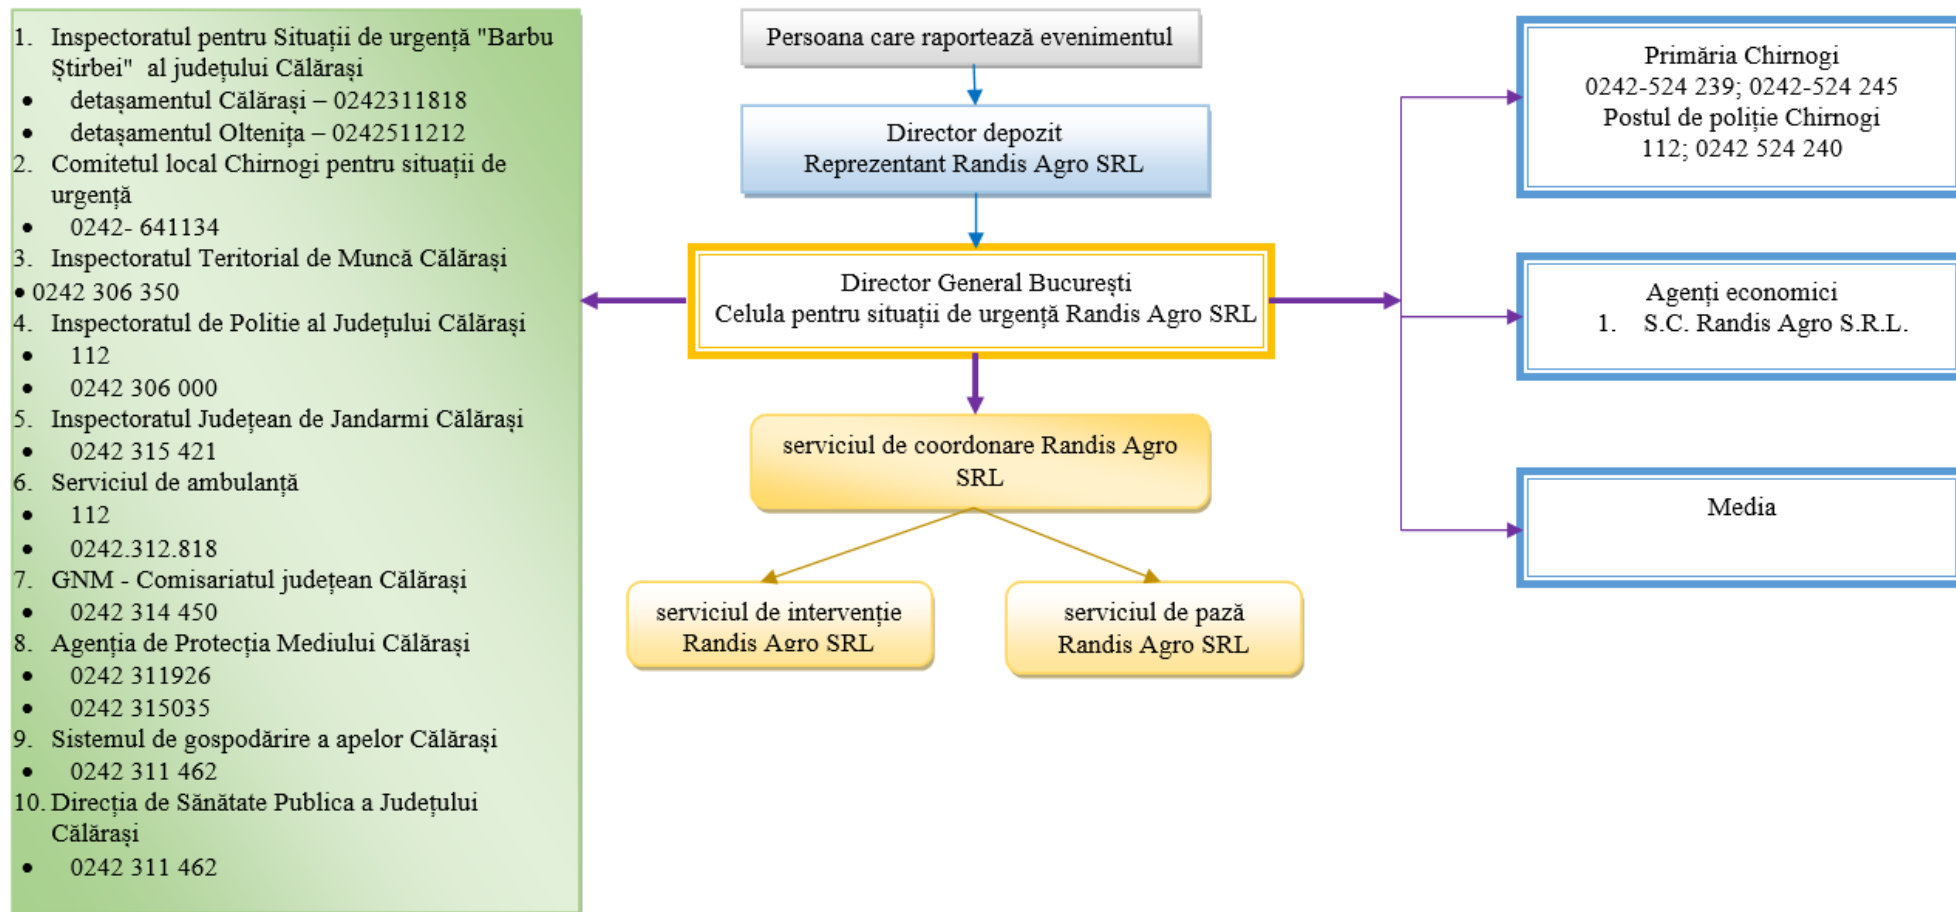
1. Inspectoratul pentru Situații de urgență "Barbu Știrbei" al județului Călărași
- detașamentul Călărași – 0242311818
- detașamentul Oltenița – 0242511212
2. Comitetul local Chirnogi pentru situații de urgență
- 0242- 641134
3. Inspectoratul Teritorial de Muncă Călărași
- 0242 306 350
4. Inspectoratul de Politie al Județului Călărași
- 112
- 0242 306 000
5. Inspectoratul Județean de Jandarmi Călărași
- 0242 315 421
6. Serviciul de ambulanță
- 112
- 0242.312.818
7. GNM - Comisariatul județean Călărași
- 0242 314 450
8. Agenția de Protecția Mediului Călărași
- 0242 311926
- 0242 315035
9. Sistemul de gospodărire a apelor Călărași
- 0242 311 462
10. Direcția de Sănătate Publica a Județului Călărași
- 0242 311 462

Persoana care raportează evenimentul

Director depozit
Reprezentant Randis Agro SRL

Director General București
Celula pentru situații de urgență Randis Agro SRL

serviciul de coordonare Randis Agro SRL

serviciul de intervenție Randis Agro SRL

serviciul de pază Randis Agro SRL

Primăria Chirnogi
0242-524 239; 0242-524 245
Postul de poliție Chirnogi
112; 0242 524 240

Agenți economici
1. S.C. Randis Agro S.R.L.

Media